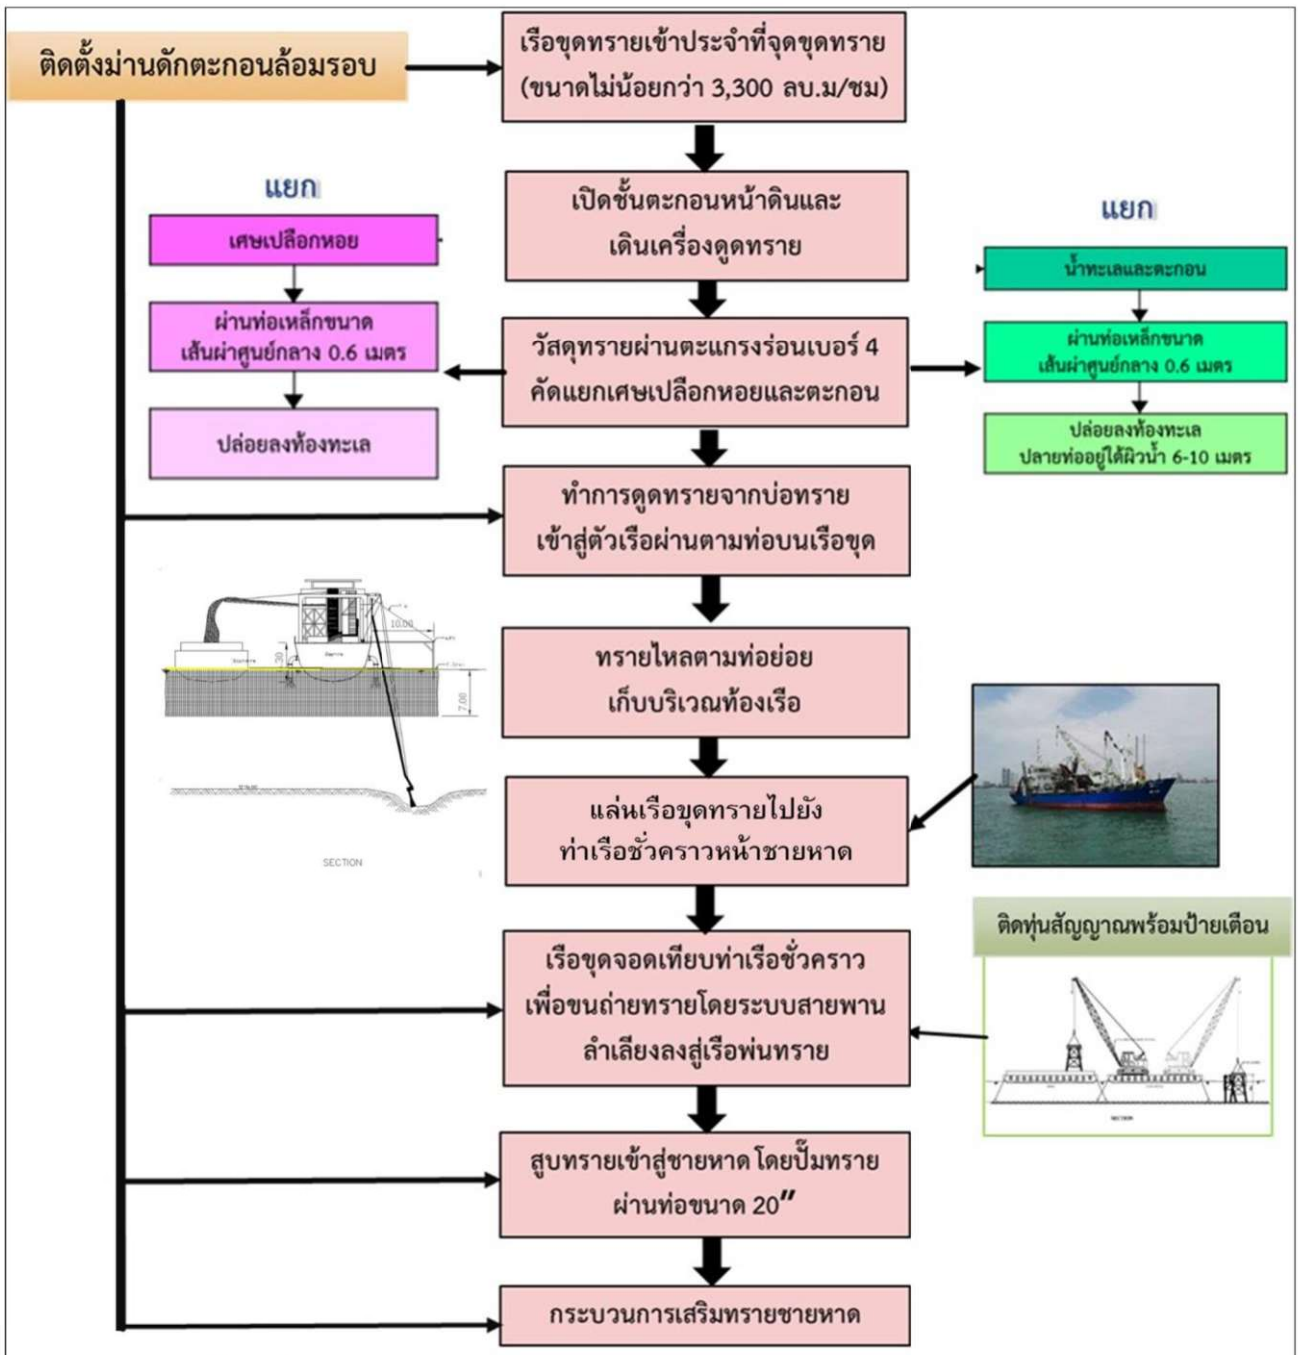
ติดตั้งม่านดักตะกอนล้อมรอบ

เรือขุดทรายเข้าประจำที่จุดขุดทราย (ขนาดไม่น้อยกว่า 3,300 ลบ.ม/ชม)

เปิดชั้นตะกอนหน้าดินและเดินเครื่องดูดทราย

แยก

เศษเปลือกหอย

ผ่านท่อเหล็กขนาดเส้นผ่าศูนย์กลาง 0.6 เมตร

ปล่อยลงท้องทะเล

วัสดุทรายผ่านตะแกรงร่อนเบอร์ 4 คัดแยกเศษเปลือกหอยและตะกอน

แยก

น้ำทะเลและตะกอน

ผ่านท่อเหล็กขนาดเส้นผ่าศูนย์กลาง 0.6 เมตร

ปล่อยลงท้องทะเล ปลายท่ออยู่ใต้ผิวน้ำ 6-10 เมตร

ทำการดูดทรายจากบ่อทรายเข้าสู่ตัวเรือผ่านตามท่อบนเรือขุด

SECTION

ทรายไหลตามท่อย่อยเก็บบริเวณท้องเรือ

แล่นเรือขุดทรายไปยังท่าเรือชั่วคราวหน้าชายหาด

ติดทุ่นสัญญาณพร้อมป้ายเตือน

เรือขุดจอดเทียบท่าเรือชั่วคราวเพื่อขนถ่ายทรายโดยระบบสายพานลำเลียงลงสู่เรือพ่นทราย

สูบทรายเข้าสู่ชายหาด โดยปั๊มทรายผ่านท่อขนาด 20"

กระบวนการเสริมทรายชายหาด